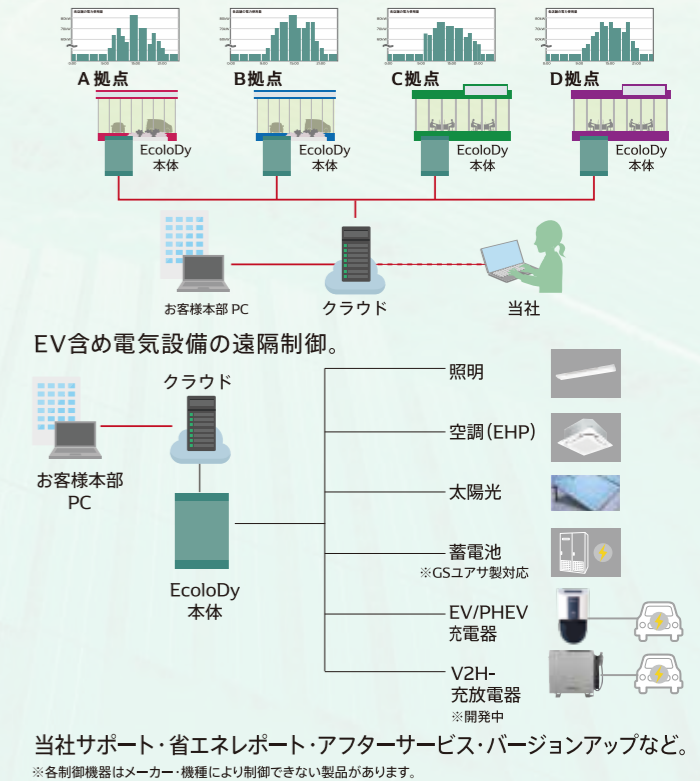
A 拠点

B 拠点

C 拠点

D 拠点

EcoloDy
本体

EcoloDy
本体

EcoloDy
本体

EcoloDy
本体

お客様本部 PC

クラウド

当社

EV含め電気設備の遠隔制御。

クラウド

お客様本部
PC

EcoloDy
本体

照明

空調(EHP)

太陽光

蓄電池
※GSユアサ製対応

EV/PHEV
充電器

V2H-
充放電器
※開発中

当社サポート・省エネレポート・アフターサービス・バージョンアップなど。

※各制御機器はメーカー・機種により制御できない製品があります。